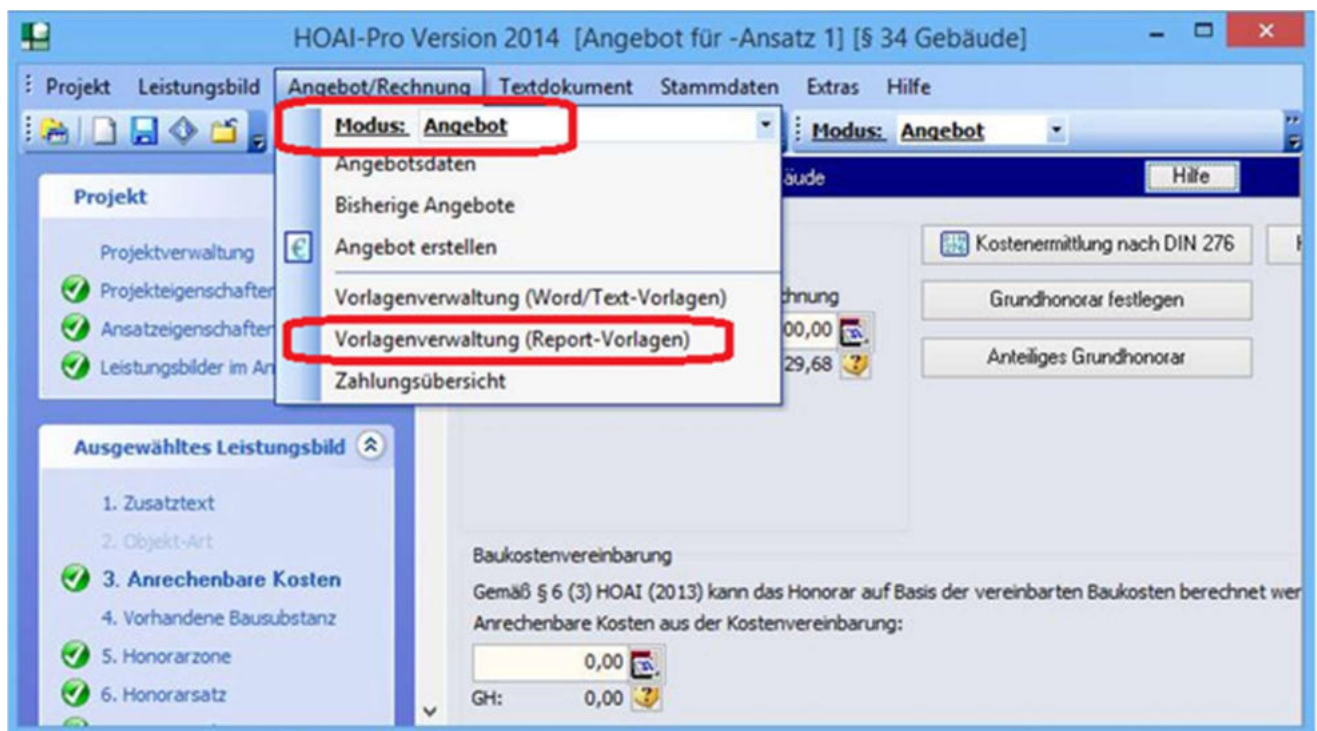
HOAI-Pro Version 2014 [Angebot für -Ansatz 1] [§ 34 Gebäude]

Projekt Leistungsbild Angebot/Rechnung Textdokument Stammdaten Extras Hilfe

Modus: Angebot

Modus: Angebot

Angebotsdaten
Bisherige Angebote
Angebot erstellen
Vorlagenverwaltung (Word/Text-Vorlagen)
Vorlagenverwaltung (Report-Vorlagen)
Zahlungsübersicht

Projekt

Projektverwaltung
Projekteigenschaften
Ansatzeigenschaften
Leistungsbilder im An

äude

Hilfe

Kostenermittlung nach DIN 276

Grundhonorar festlegen

Anteiliges Grundhonorar

chnung
00,00
29,68

Ausgewähltes Leistungsbild

1. Zusatztext
2. Objekt-Art
3. Anrechenbare Kosten
4. Vorhandene Bausubstanz
5. Honorarzone
6. Honorarsatz

Baukostenvereinbarung
Gemäß § 6 (3) HOAI (2013) kann das Honorar auf Basis der vereinbarten Baukosten berechnet wer
Anrechenbare Kosten aus der Kostenvereinbarung:
0,00
GH: 0,00